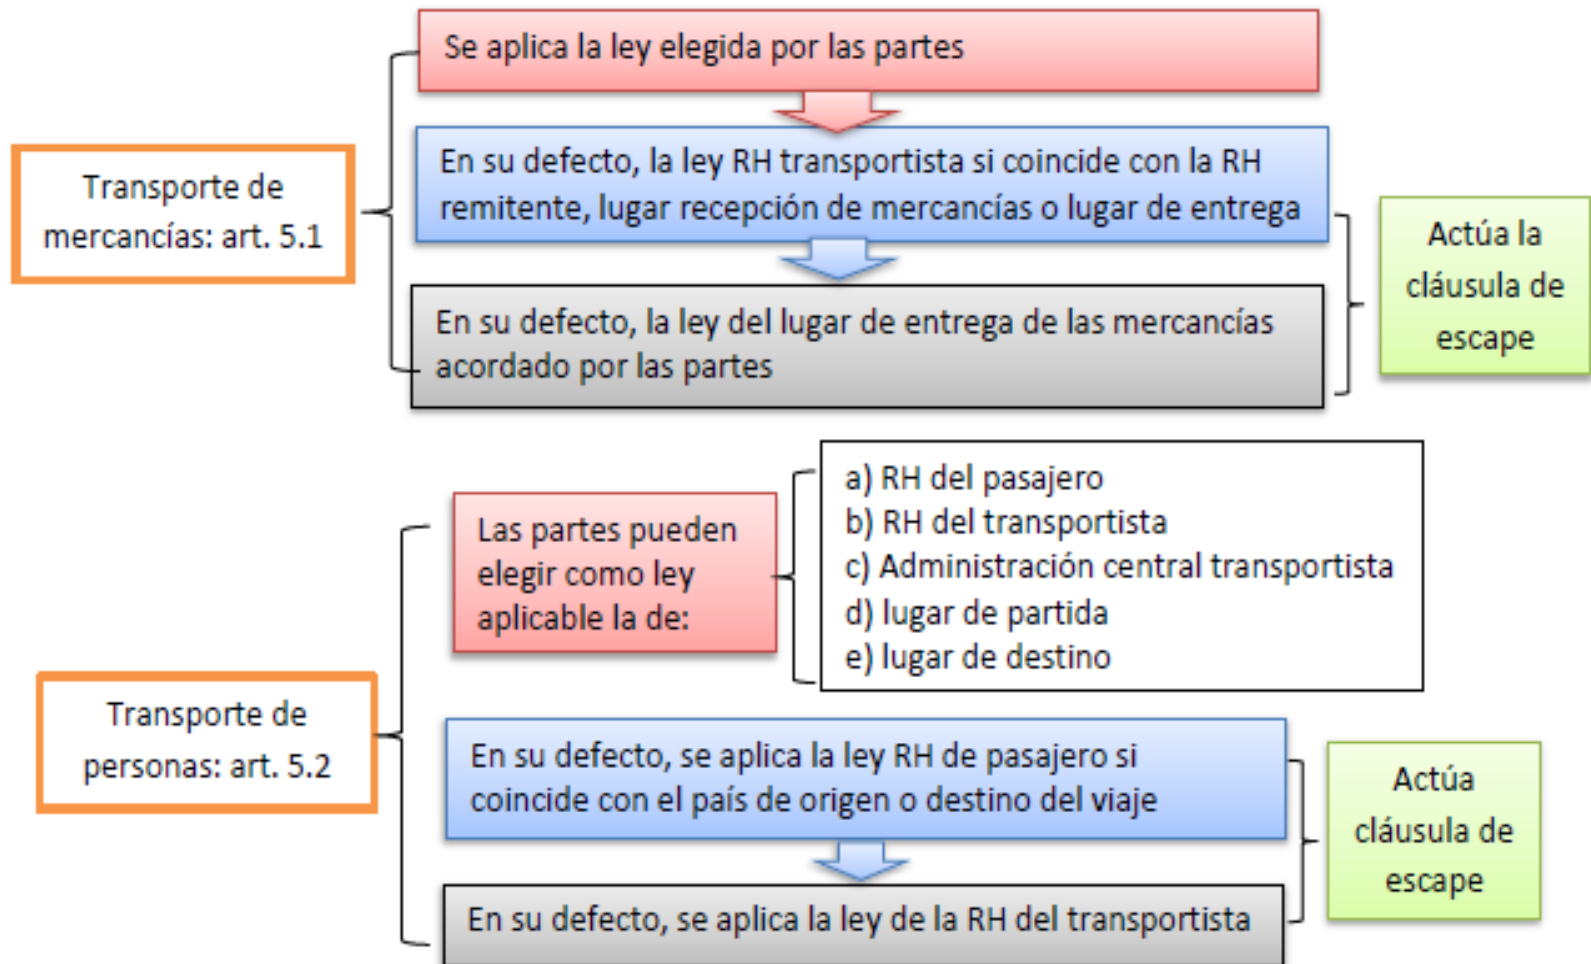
Transporte de mercancías: art. 5.1

Se aplica la ley elegida por las partes

En su defecto, la ley RH transportista si coincide con la RH remitente, lugar recepción de mercancías o lugar de entrega

En su defecto, la ley del lugar de entrega de las mercancías acordado por las partes

Actúa la cláusula de escape

Transporte de personas: art. 5.2

Las partes pueden elegir como ley aplicable la de:

a) RH del pasajero
b) RH del transportista
c) Administración central transportista
d) lugar de partida
e) lugar de destino

En su defecto, se aplica la ley RH de pasajero si coincide con el país de origen o destino del viaje

En su defecto, se aplica la ley de la RH del transportista

Actúa cláusula de escape